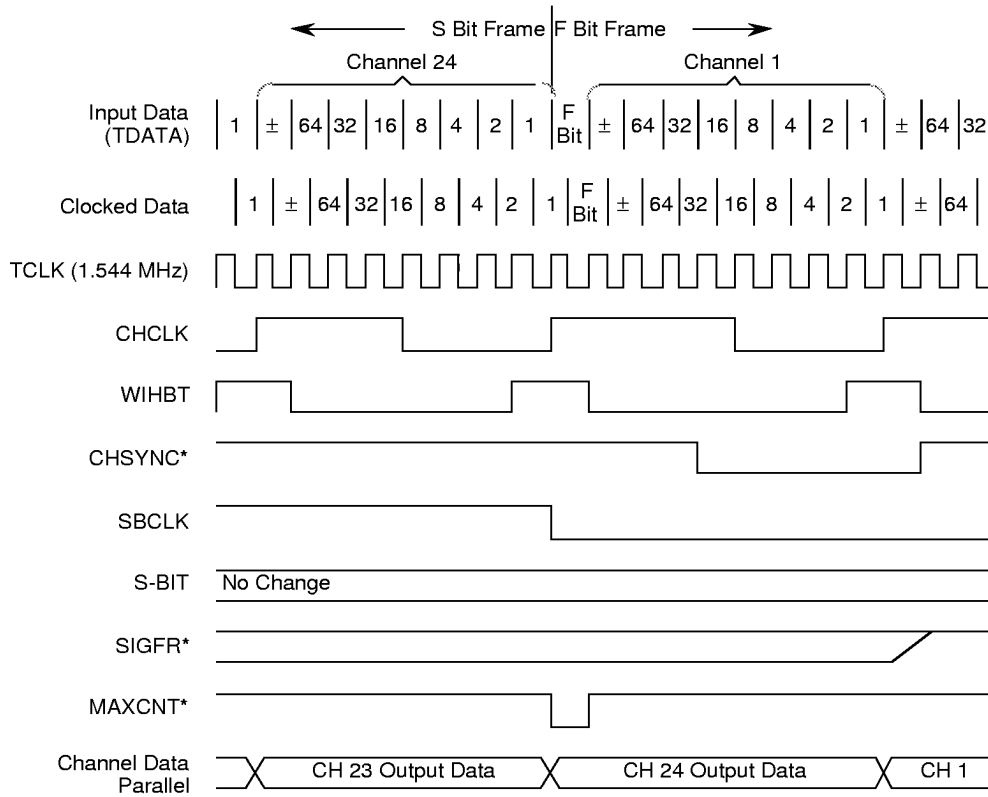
S Bit Frame F Bit Frame

Channel 24

Channel 1

Input Data (TDATA) 1 ± 64 32 16 8 4 2 1 F Bit ± 64 32 16 8 4 2 1 ± 64 32

Clocked Data 1 ± 64 32 16 8 4 2 1 F Bit ± 64 32 16 8 4 2 1 ± 64

TCLK (1.544 MHz)

CHCLK

WIHBT

CHSYNC*

SBCLK

S-BIT No Change

SIGFR*

MAXCNT*

Channel Data Parallel CH 23 Output Data CH 24 Output Data CH 1